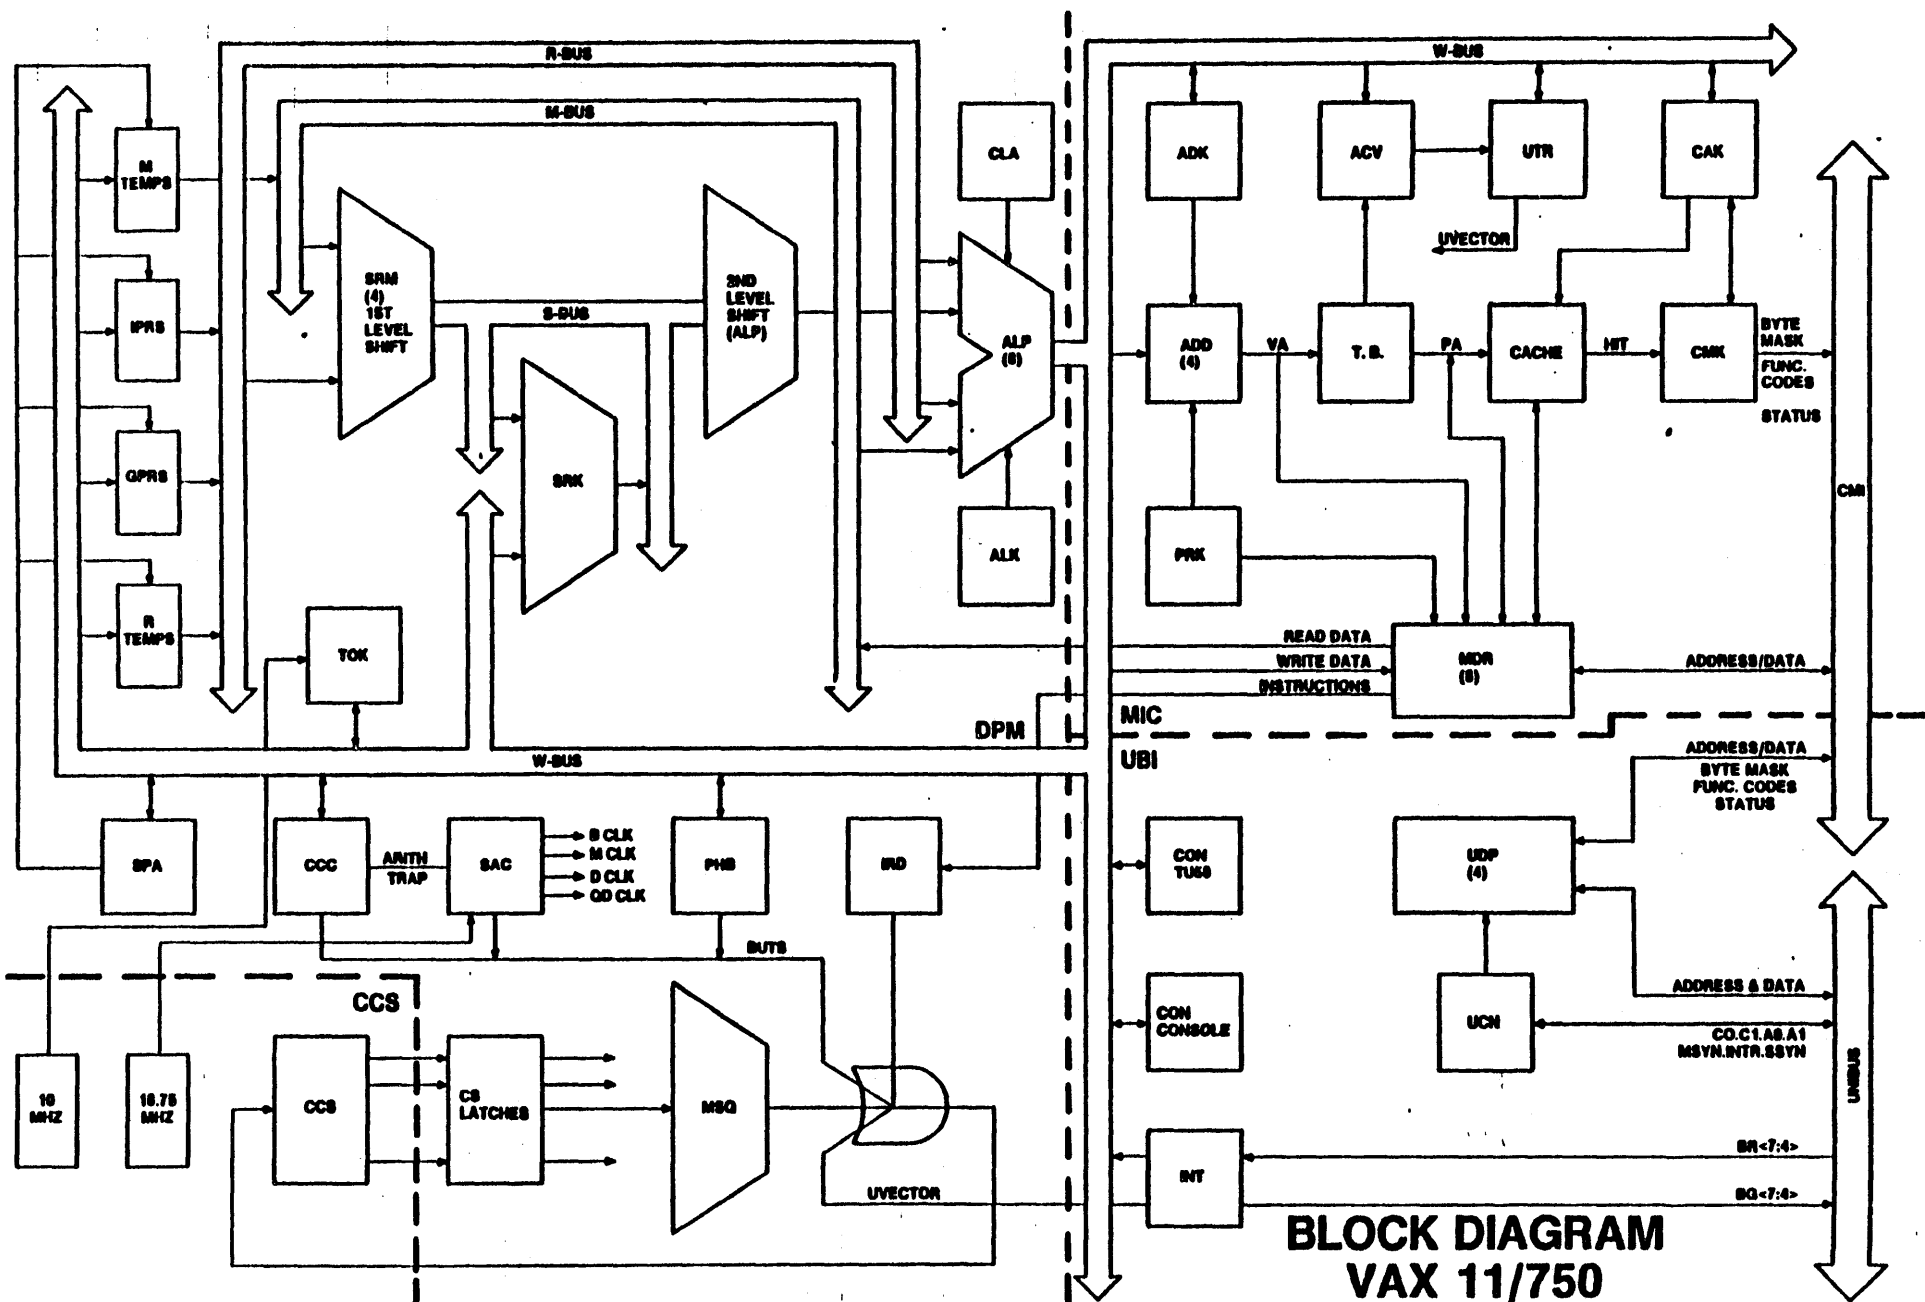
R-BUS

M-BUS

W-BUS

M TEMPS

IPRS

GPRS

R TEMPS

SRM (4) 1ST LEVEL SHIFT

S-BUS

SRK

2ND LEVEL SHIFT (ALP)

CLA

ALP (8)

ALK

TOK

DPM

ADK

ACV

UTR

CAK

UVECTOR

ADD (4)

VA

T. B.

PA

CACHE

HIT

CMK

BYTE MASK

FUNC. CODES

STATUS

CMI

PRK

READ DATA

WRITE DATA

INSTRUCTIONS

MDR (8)

ADDRESS/DATA

MIC

UBI

ADDRESS/DATA

BYTE MASK

FUNC. CODES

STATUS

W-BUS

SPA

CCC

ARITH TRAP

SAC

B CLK

M CLK

D CLK

QD CLK

PHS

IRD

BUTS

CON TUSS

CON CONSOLE

INT

UDP (4)

UCN

ADDRESS & DATA

CO.C1.A0.A1

MSYN.INTR.SSYN

UNIBUS

BR<7:4>

BG<7:4>

CCS

10 MHZ

16.75 MHZ

CCS

CS LATCHES

MSQ

UVECTOR

BLOCK DIAGRAM

VAX 11/750